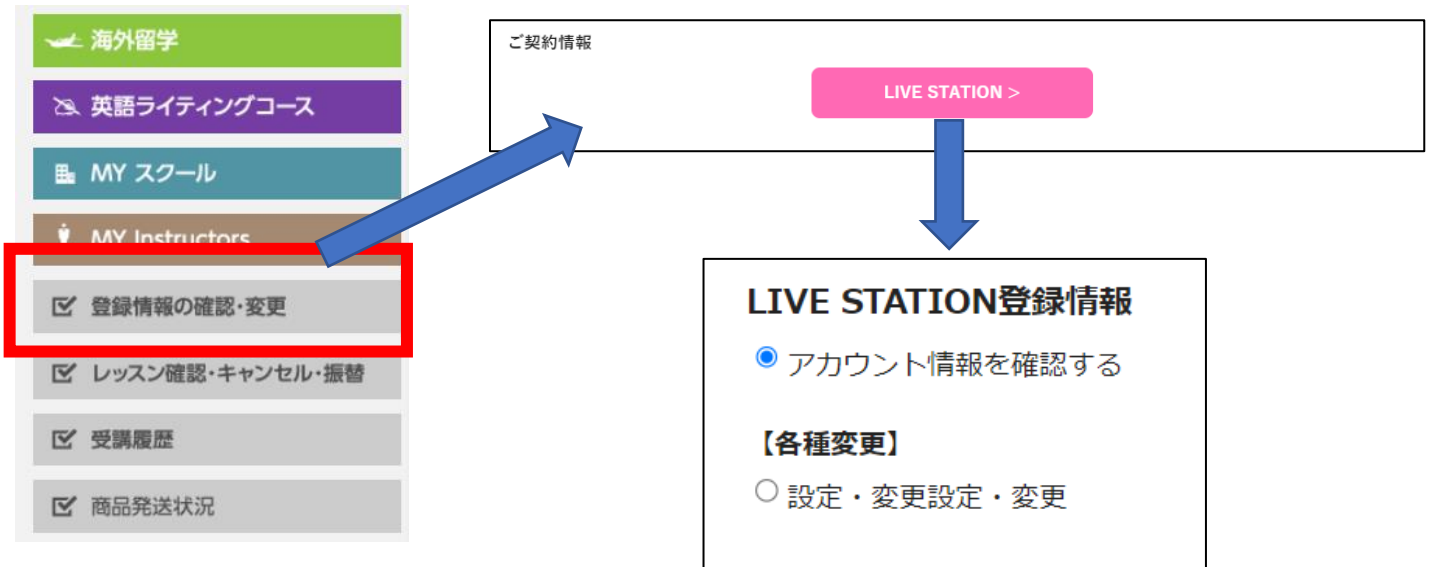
海外留学

英語ライティングコース

MY スクール

MY Instructors

登録情報の確認・変更

レッスン確認・キャンセル・振替

受講履歴

商品発送状況

ご契約情報

LIVE STATION >

LIVE STATION登録情報

アカウント情報を確認する

【各種変更】

設定・変更設定・変更